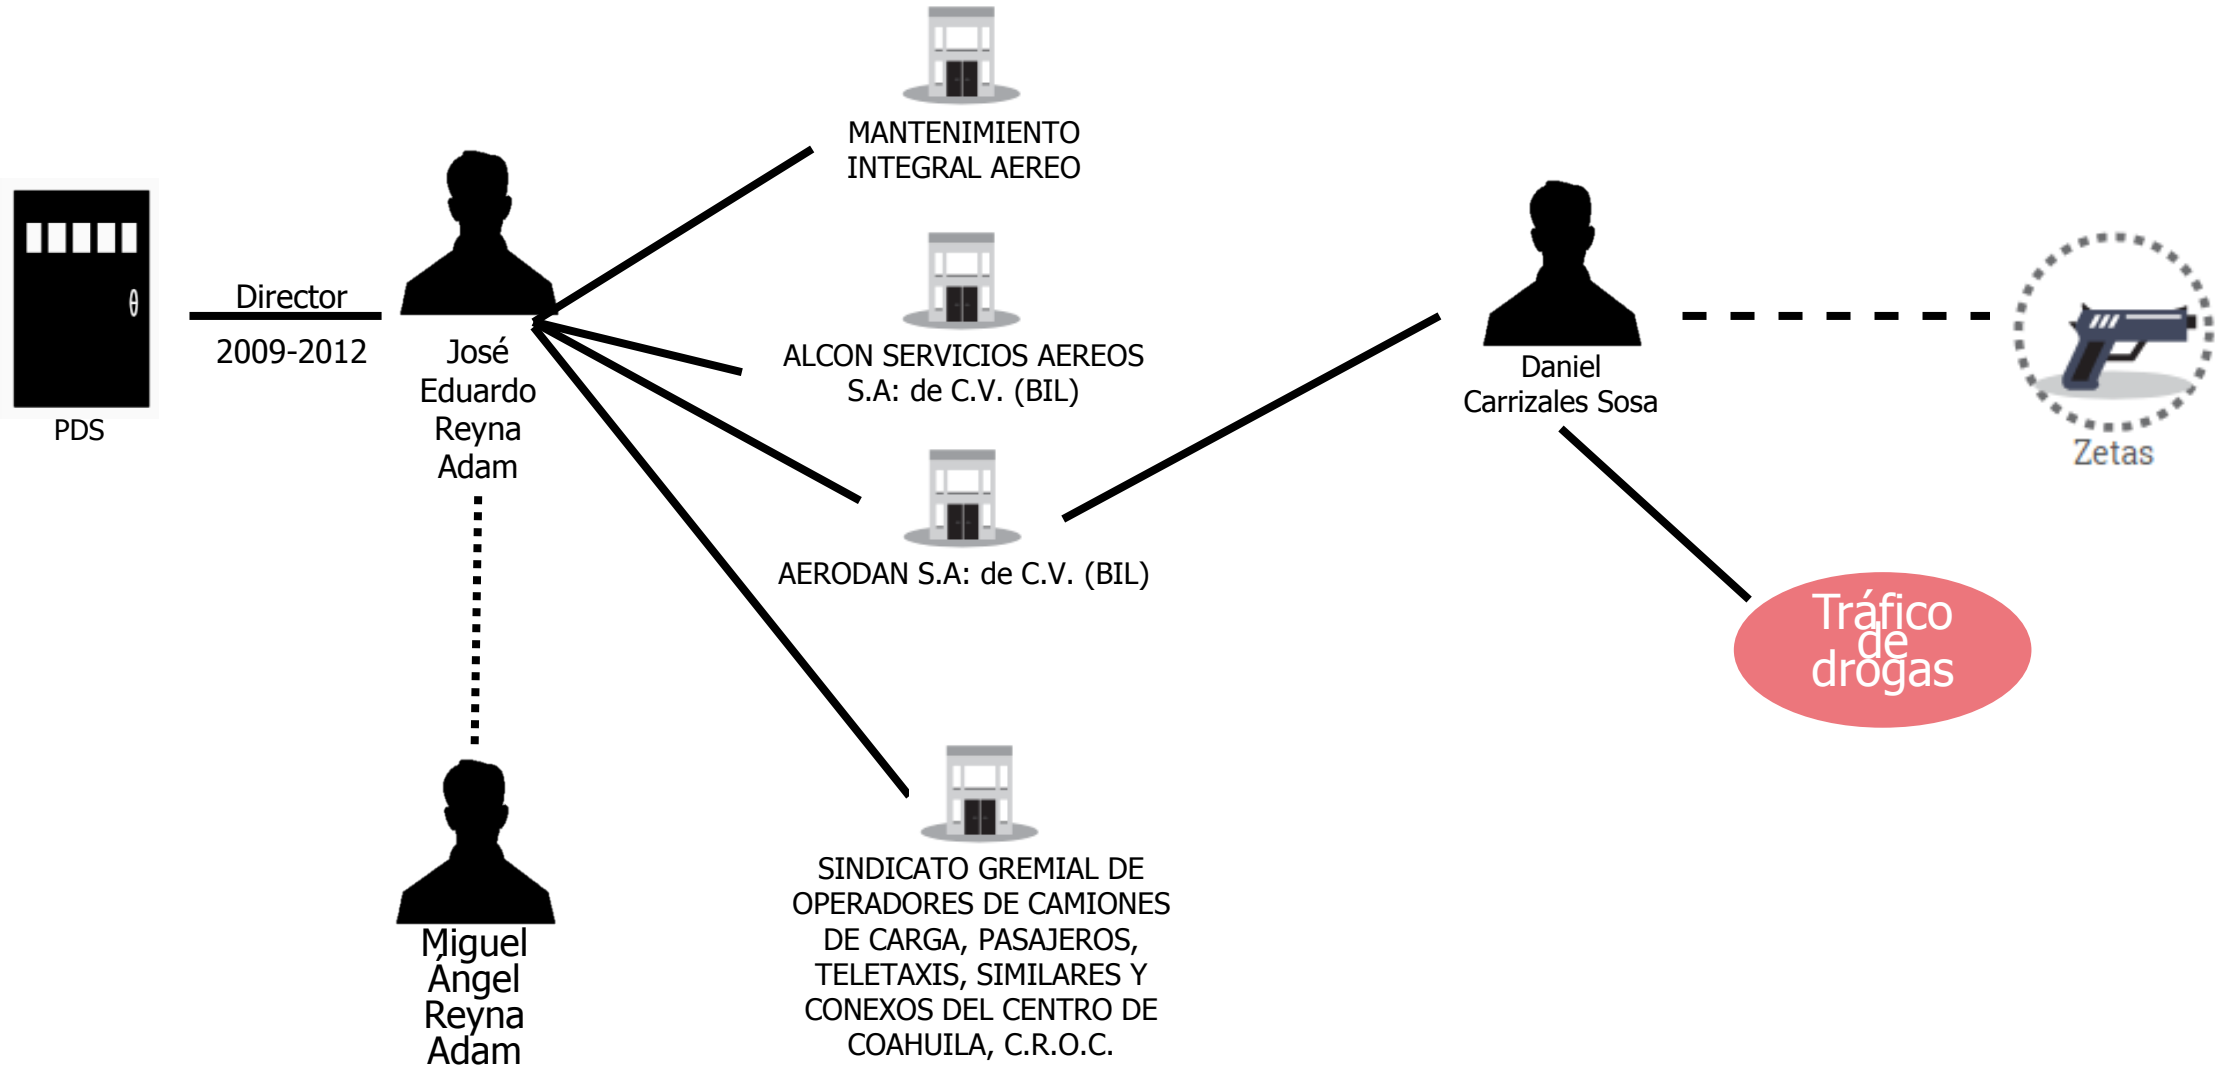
PDS

Director

2009-2012

José Eduardo Reyna Adam

MANTENIMIENTO INTEGRAL AEREO

ALCON SERVICIOS AEREOS S.A: de C.V. (BIL)

AERODAN S.A: de C.V. (BIL)

SINDICATO GREMIAL DE OPERADORES DE CAMIONES DE CARGA, PASAJEROS, TELETAXIS, SIMILARES Y CONEXOS DEL CENTRO DE COAHUILA, C.R.O.C.

Miguel Ángel Reyna Adam

Daniel Carrizales Sosa

Zetas

Tráfico de drogas